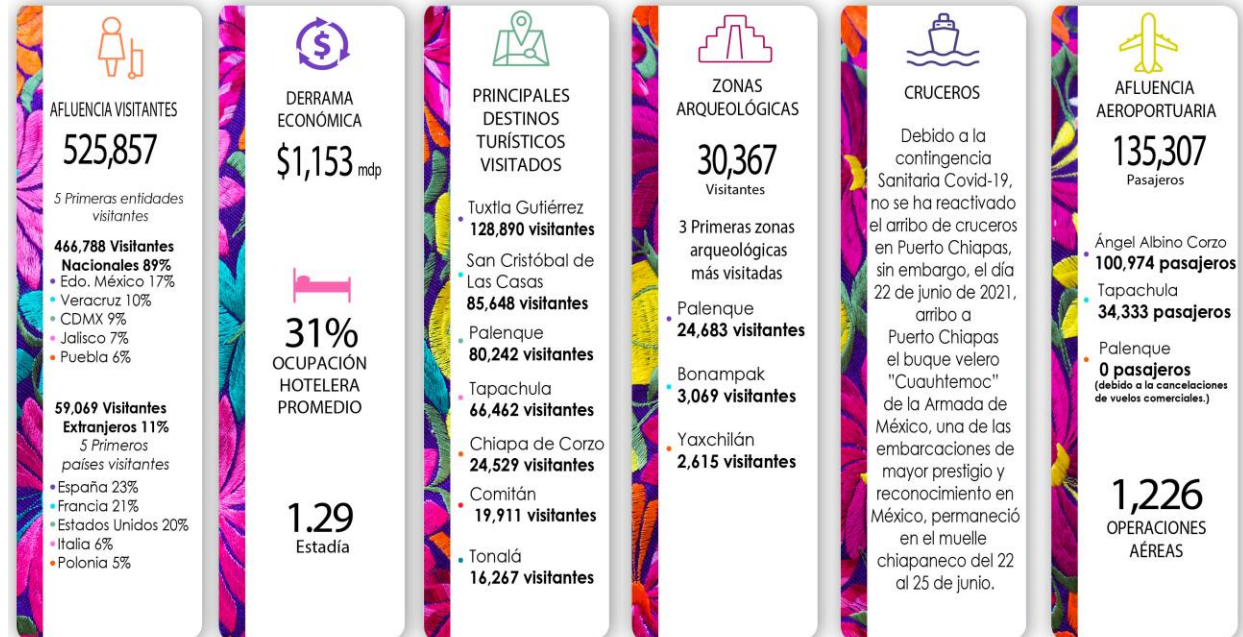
AFLUENCIA VISITANTES
525,857
5 Primeras entidades visitantes
466,788 Visitantes Nacionales 89%
• Edo. México 17%
• Veracruz 10%
• CDMX 9%
• Jalisco 7%
• Puebla 6%

59,069 Visitantes Extranjeros 11%
5 Primeros países visitantes
• España 23%
• Francia 21%
• Estados Unidos 20%
• Italia 6%
• Polonia 5%

DERRAMA ECONÓMICA
$1,153 mdp

31%
OCUPACIÓN HOTELERA PROMEDIO

1.29
Estadía

PRINCIPALES DESTINOS TURÍSTICOS VISITADOS
• Tuxtla Gutiérrez
128,890 visitantes
• San Cristóbal de Las Casas
85,648 visitantes
• Palenque
80,242 visitantes
• Tapachula
66,462 visitantes
• Chiapa de Corzo
24,529 visitantes
• Comitán
19,911 visitantes
• Tonalá
16,267 visitantes

ZONAS ARQUEOLÓGICAS
30,367
Visitantes
3 Primeras zonas arqueológicas más visitadas
• Palenque
24,683 visitantes
• Bonampak
3,069 visitantes
• Yaxchilán
2,615 visitantes

CRUCEROS
Debido a la contingencia Sanitaria Covid-19, no se ha reactivado el arribo de cruceros en Puerto Chiapas, sin embargo, el día 22 de junio de 2021, arribo a Puerto Chiapas el buque velero "Cuauhtemoc" de la Armada de México, una de las embarcaciones de mayor prestigio y reconocimiento en México, permaneció en el muelle chiapaneco del 22 al 25 de junio.

AFLUENCIA AEROPORTUARIA
135,307
Pasajeros
• Ángel Albino Corzo
100,974 pasajeros
• Tapachula
34,333 pasajeros
• Palenque
0 pasajeros
(debido a la cancelaciones de vuelos comerciales.)

1,226
OPERACIONES AÉREAS